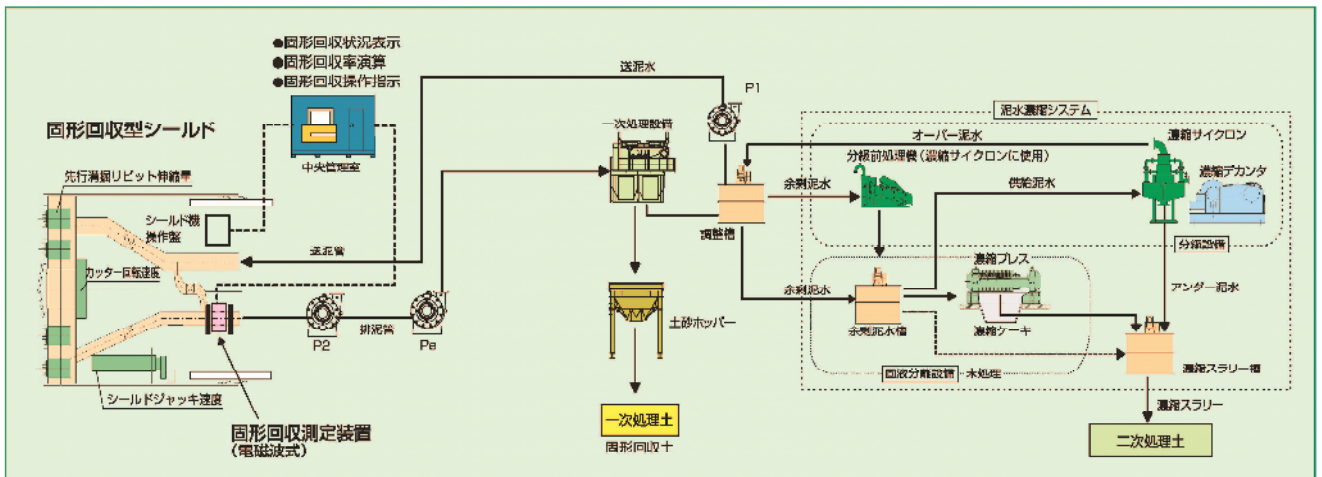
●固形回収状況表示
●固形回収率演算
●固形回収操作指示

固形回収型シールド

中央管理室

先行清掘リビット伸縮量

シールド機
操作盤

カッター回転速度

シールドジャッキ速度

固形回収測定装置
(電磁波式)

送泥水

P1

送泥管

排泥管

P2

Pe

一次処理設備

調整槽

土砂ホッパー

一次処理土
固形回収土

泥水濃縮システム

オーバー泥水

濃縮サイクロン

分級前処理機(濃縮サイクロンに使用)

余剰泥水

供給泥水

濃縮デカンタ

分級設備

濃縮プレス

余剰泥水

アンダー泥水

余剰泥水槽

濃縮ケーキ

回収分離設備・水処理

濃縮スラリー槽

濃縮スラリー

二次処理土